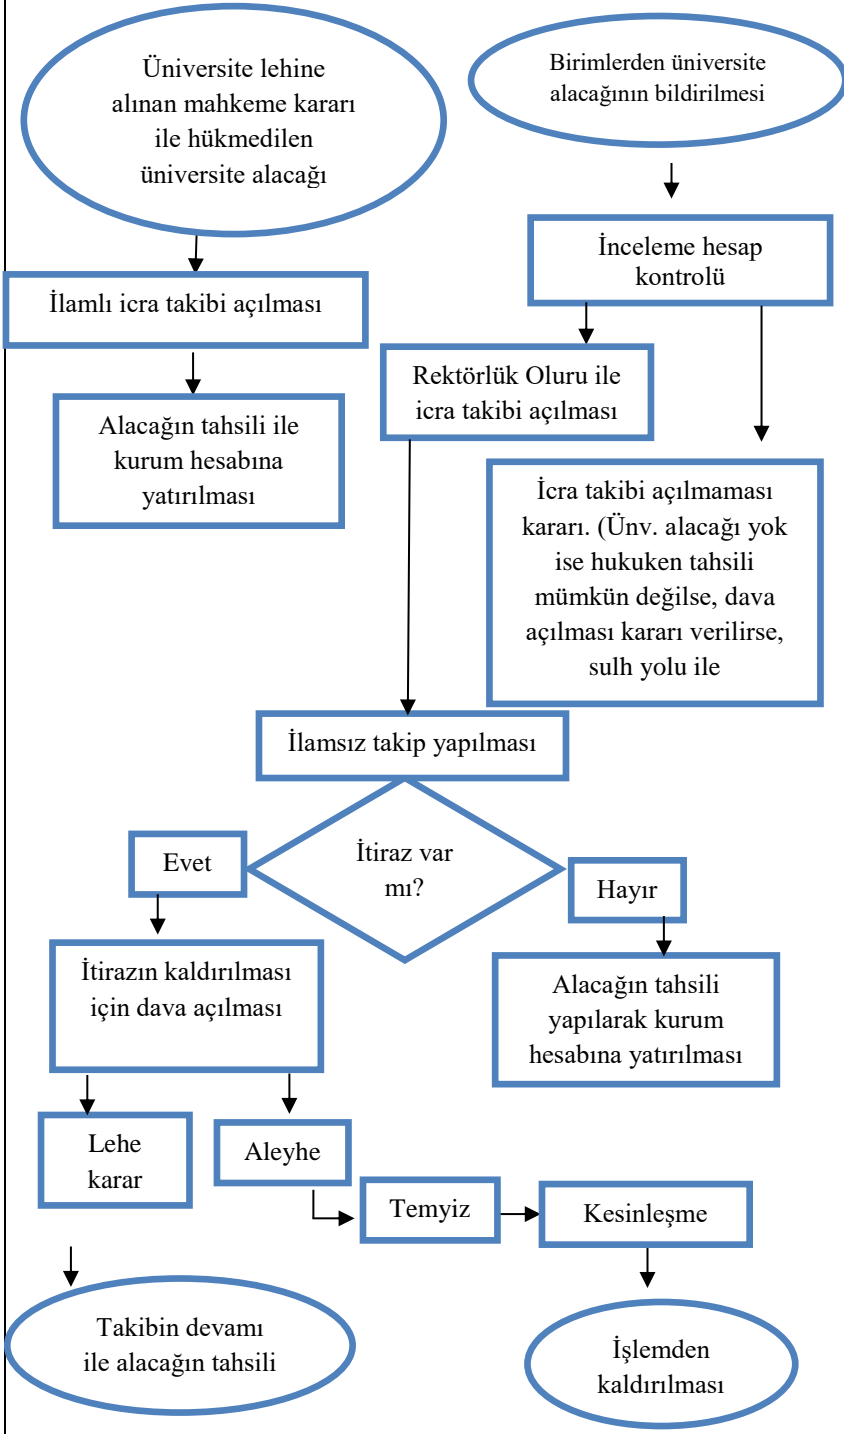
Üniversite lehine alınan mahkeme kararı ile hükmedilen üniversite alacağı

Birimlerden üniversite alacağının bildirilmesi

İnceleme hesap kontrolü

İlamlı icra takibi açılması

Rektörlük Oluru ile icra takibi açılması

Alacağın tahsili ile kurum hesabına yatırılması

İcra takibi açılmaması kararı. (Ünv. alacağı yok ise hukuken tahsili mümkün değilse, dava açılması kararı verilirse, sulh yolu ile

İlamsız takip yapılması

Evet

İtiraz var mı?

Hayır

İtirazın kaldırılması için dava açılması

Alacağın tahsili yapılarak kurum hesabına yatırılması

Lehe karar

Aleyhe

Temyiz

Kesinleşme

Takibin devamı ile alacağın tahsili

İşlemden kaldırılması